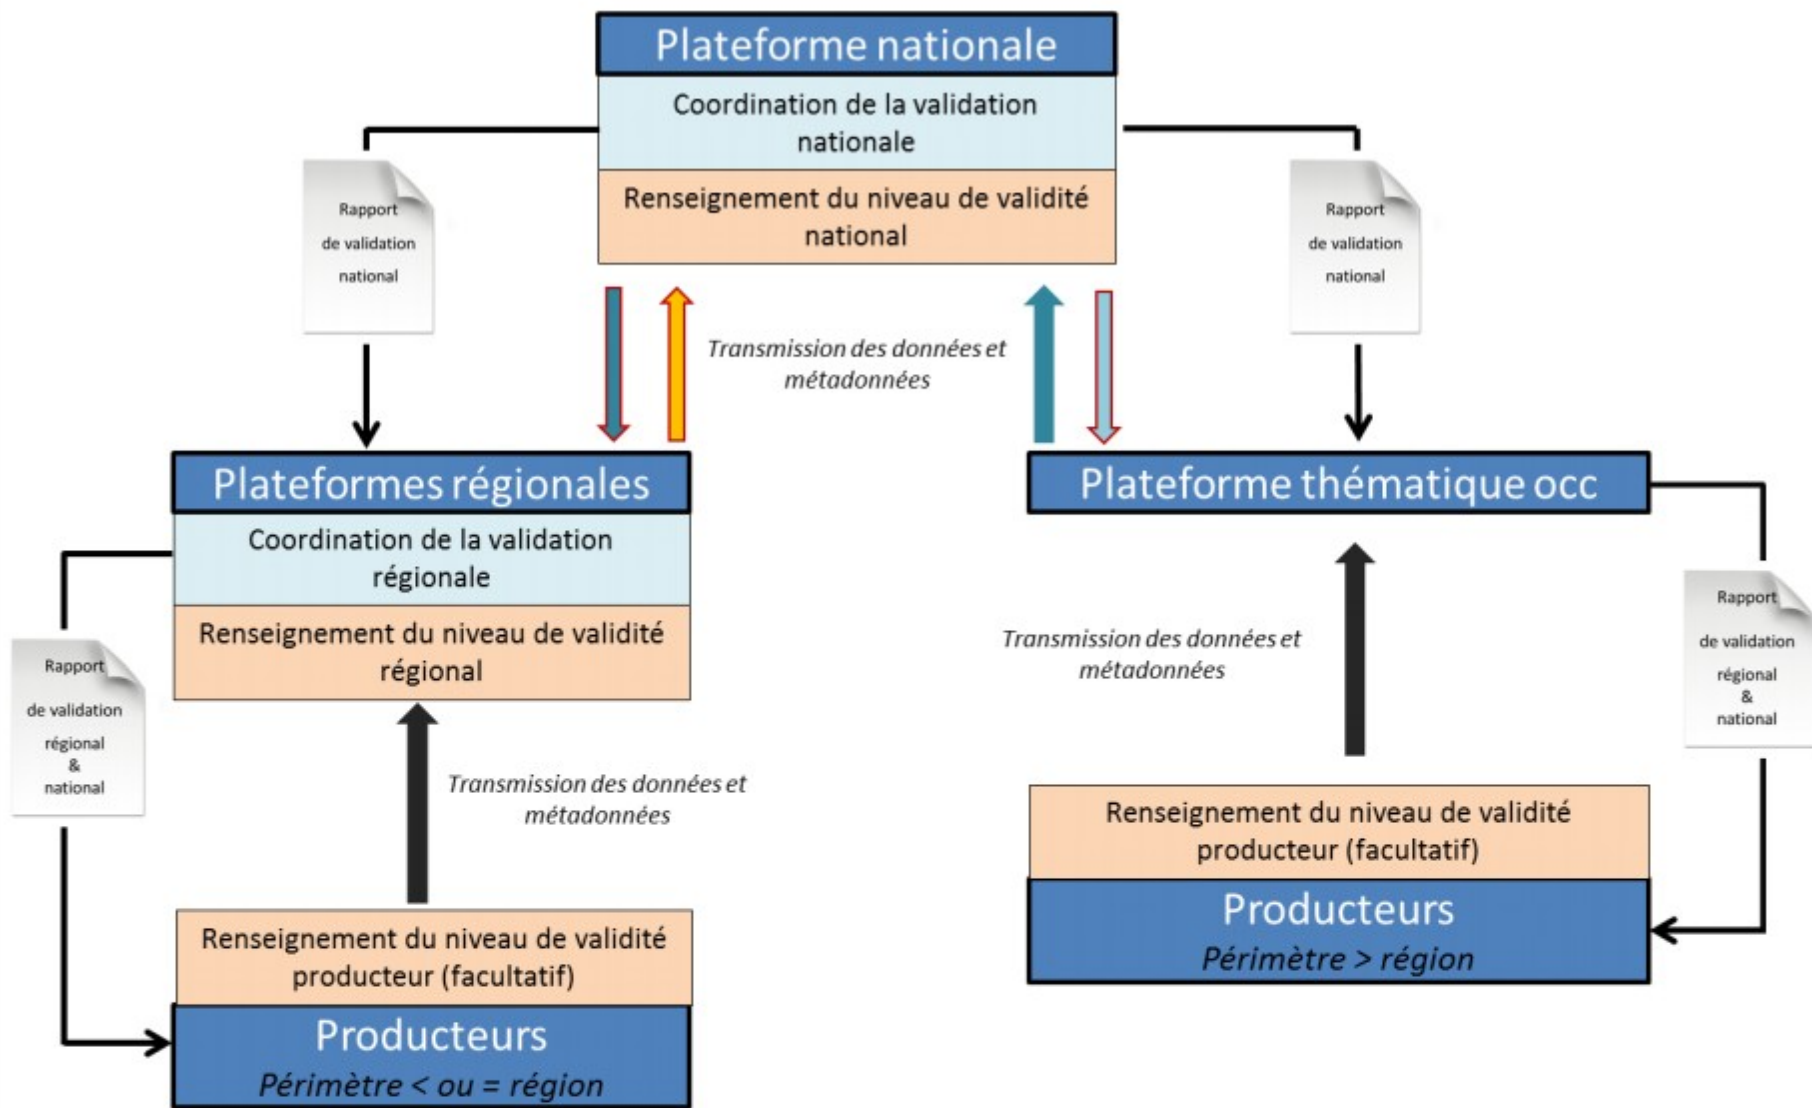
Plateforme nationale

Coordination de la validation nationale

Renseignement du niveau de validité national

Rapport de validation national

Rapport de validation national

Transmission des données et métadonnées

Plateformes régionales

Coordination de la validation régionale

Renseignement du niveau de validité régional

Plateforme thématique occ

Rapport de validation régional & national

Transmission des données et métadonnées

Rapport de validation régional & national

Transmission des données et métadonnées

Renseignement du niveau de validité producteur (facultatif)

Producteurs

Périmètre > région

Renseignement du niveau de validité producteur (facultatif)

Producteurs

Périmètre < ou = région